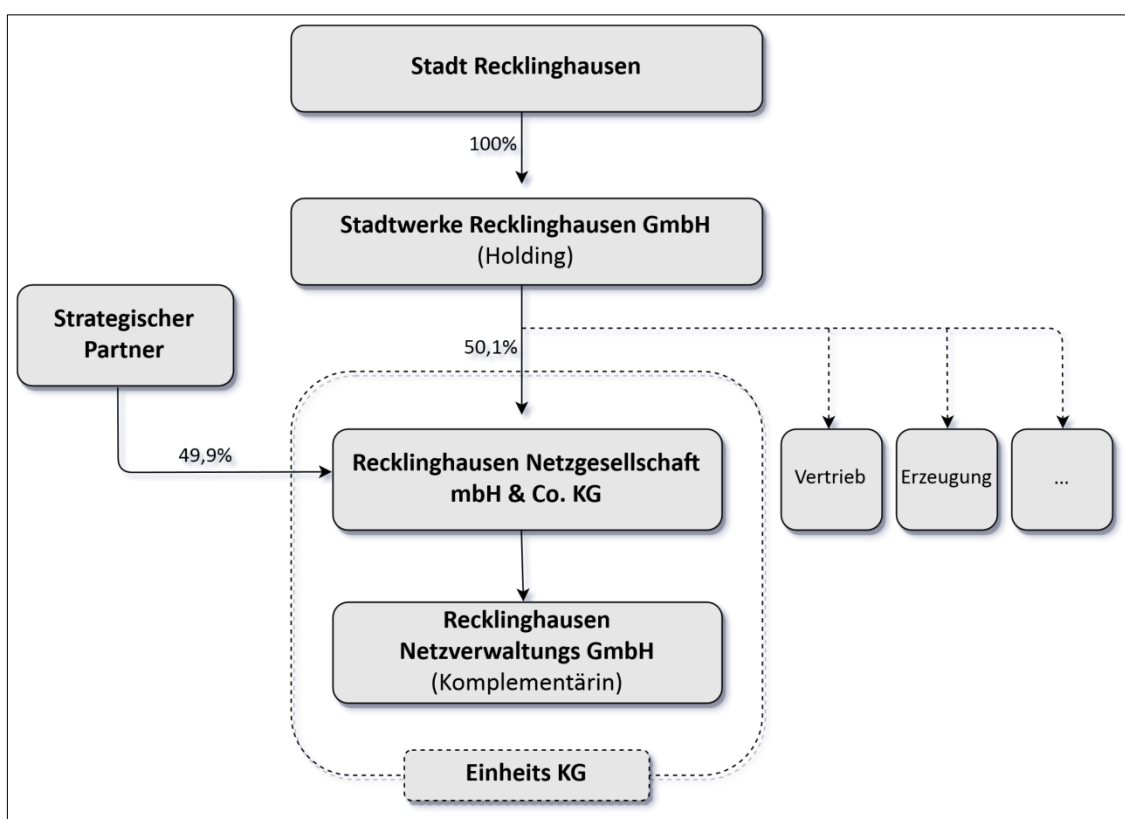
Stadt Recklinghausen

100%

Stadtwerke Recklinghausen GmbH
(Holding)

Strategischer Partner

50,1%

49,9%

Recklinghausen Netzgesellschaft mbH & Co. KG

Vertrieb

Erzeugung

...

Recklinghausen Netzverwaltungs GmbH
(Komplementärin)

Einheits KG